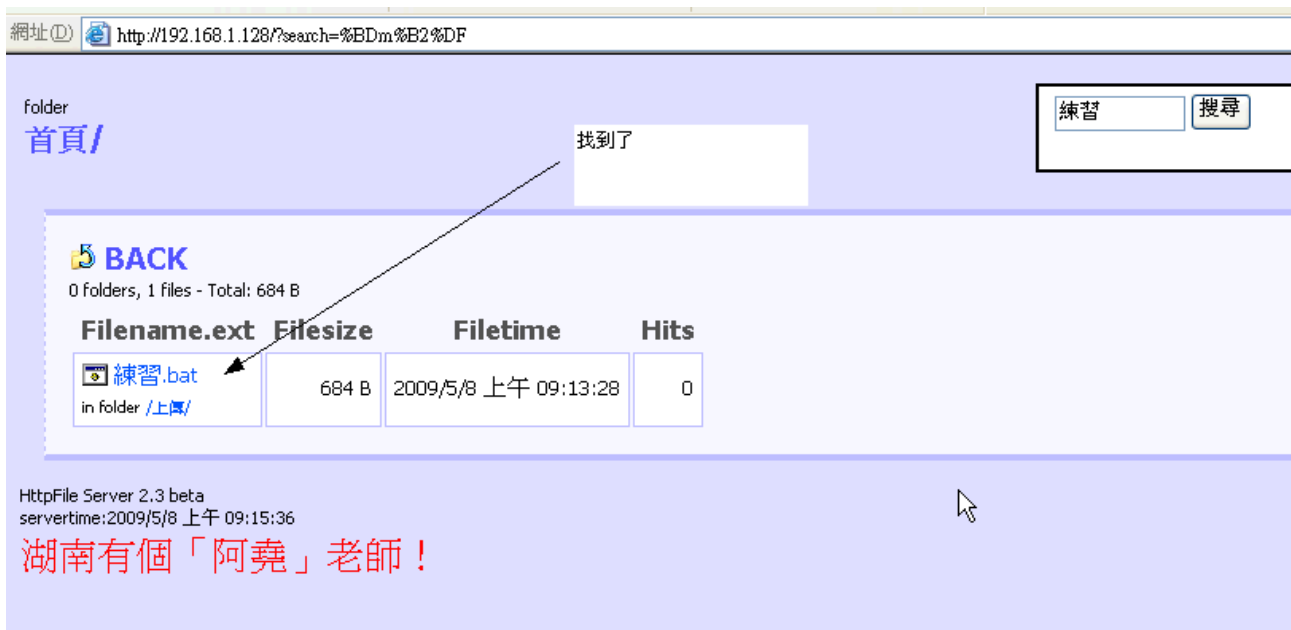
網址(D) http://192.168.1.128/?search=%BDm%B2%DF

folder
首頁/

找到了

練習 搜尋

BACK
0 folders, 1 files - Total: 684 B

| Filename.ext | Filesize | Filetime | Hits |
|---|---|---|---|
| 練習.bat in folder /上傳/ | 684 B | 2009/5/8 上午 09:13:28 | 0 |

HttpFile Server 2.3 beta
servertime:2009/5/8 上午 09:15:36
湖南有個「阿堯」老師！